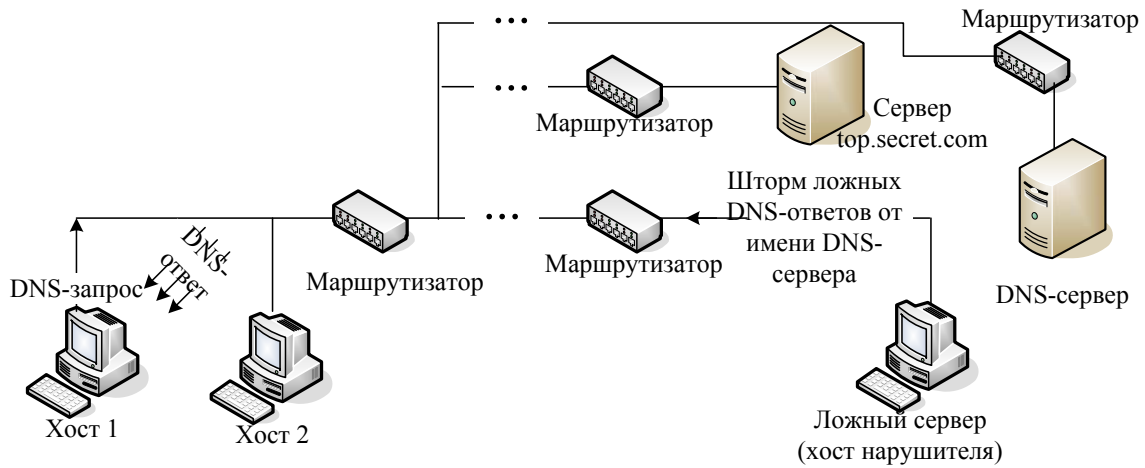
Маршрутизатор

Маршрутизатор

Сервер top.secret.com

Шторм ложных DNS-ответов от имени DNS-сервера

DNS-ответ

DNS-запрос

Маршрутизатор

Маршрутизатор

DNS-сервер

Хост 1

Хост 2

Ложный сервер (хост нарушителя)